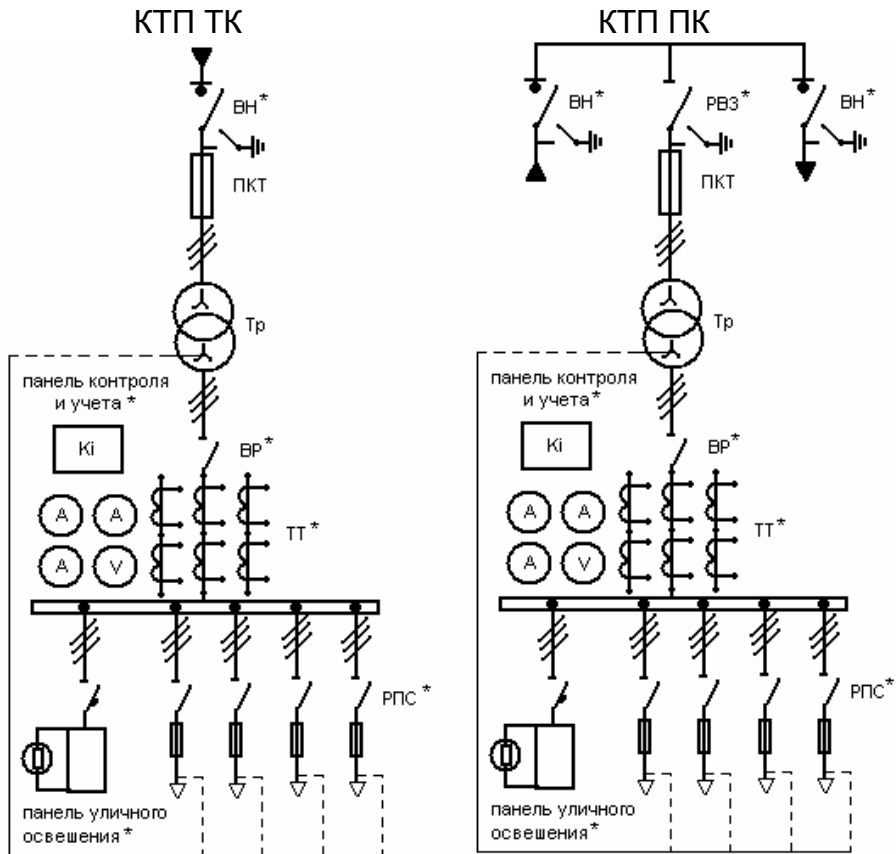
КТП ТК

ВН*

ПКТ

Тр

панель контроля и учета *

Ki

ВР*

A A

A V

ТТ*

РПС *

панель уличного освешения *

КТП ПК

ВН*

РВЗ*

ВН*

ПКТ

Тр

панель контроля и учета*

Ki

ВР*

A A

A V

ТТ*

РПС*

панель уличного освешения*